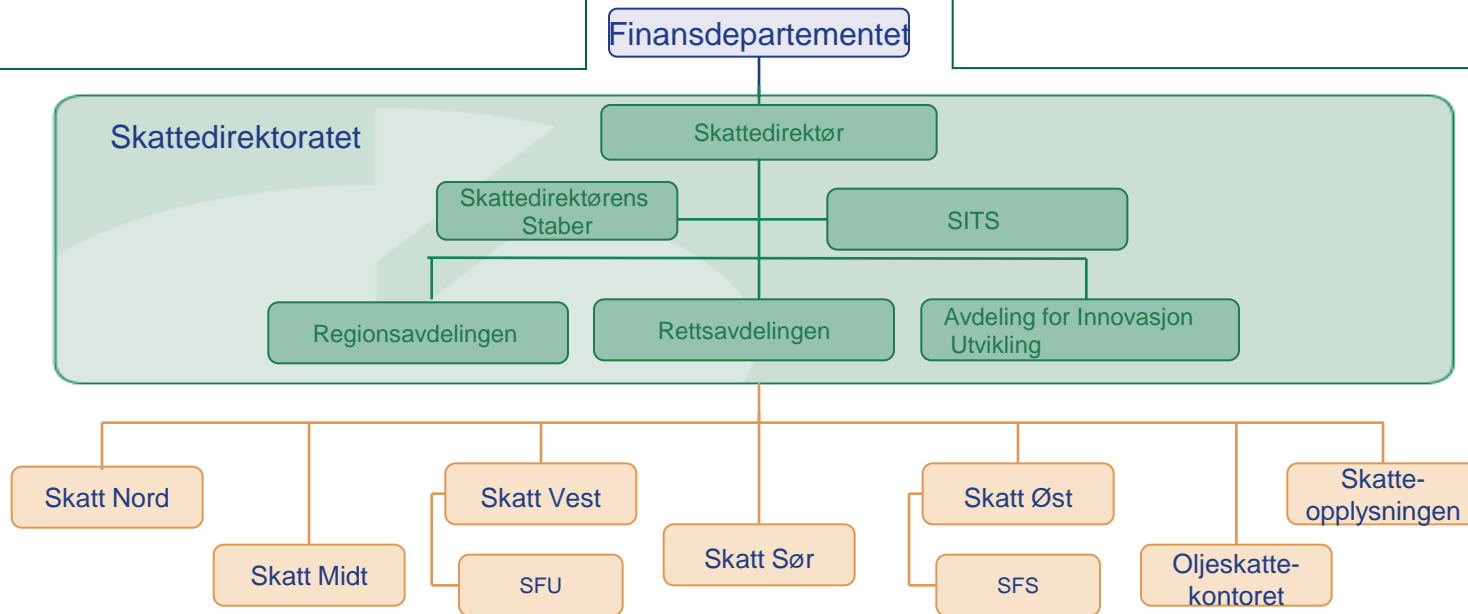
Finansdepartementet

Skattedirektoratet

Skattedirektør

Skattedirektørens Staber

SITS

Regionsavdelingen

Rettsavdelingen

Avdeling for Innovasjon Utvikling

Skatt Nord

Skatt Midt

Skatt Vest

SFU

Skatt Sør

Skatt Øst

SFS

Oljeskattekontoret

Skatteopplysningen